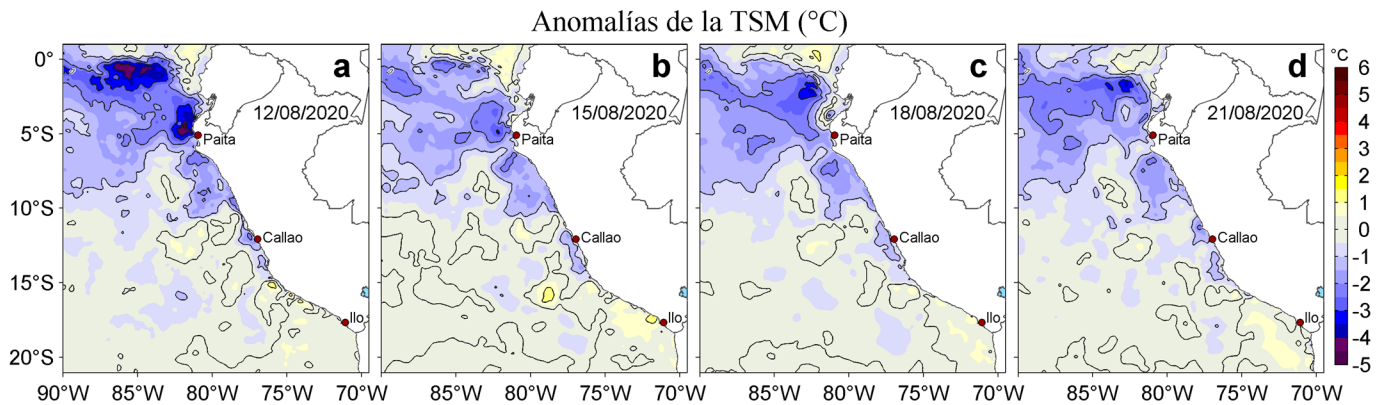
Anomalías de la TSM (°C)

a
12/08/2020
Paita
Callao
Ilo

b
15/08/2020
Paita
Callao
Ilo

c
18/08/2020
Paita
Callao
Ilo

d
21/08/2020
Paita
Callao
Ilo

0°
5°S
10°S
15°S
20°S

90°W 85°W 80°W 75°W 70°W
85°W 80°W 75°W 70°W
85°W 80°W 75°W 70°W
85°W 80°W 75°W 70°W

°C
6
5
4
3
2
1
0
-1
-2
-3
-4
-5